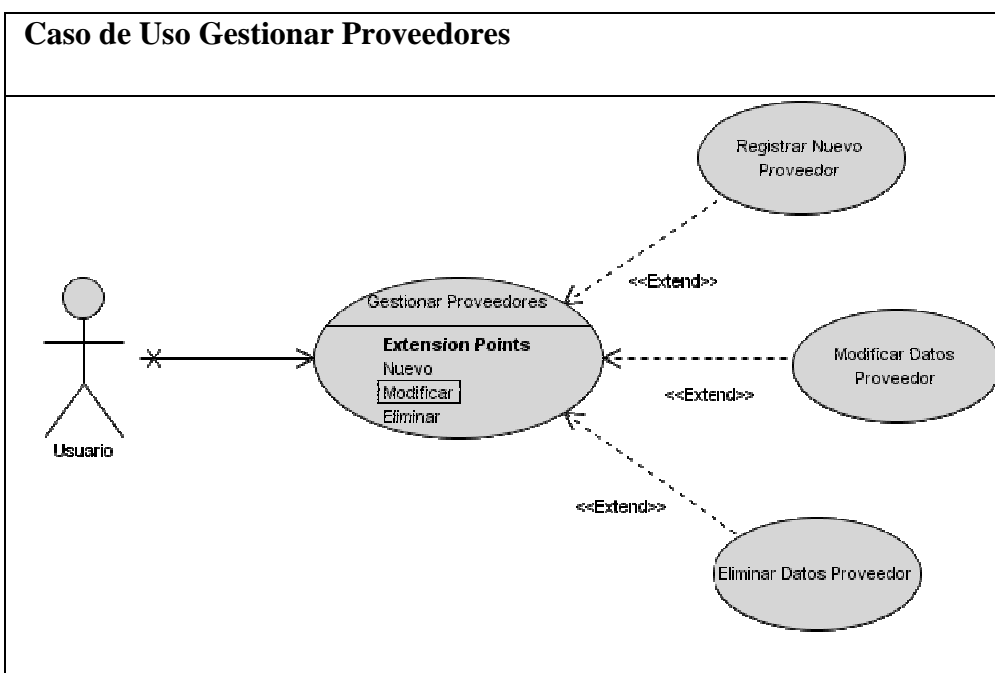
Caso de Uso Gestionar Proveedores

Registrar Nuevo Proveedor

<<Extend>>

Gestionar Proveedores

Extension Points
Nuevo
Modificar
Eliminar

Modificar Datos Proveedor

<<Extend>>

Usuario

<<Extend>>

Eliminar Datos Proveedor